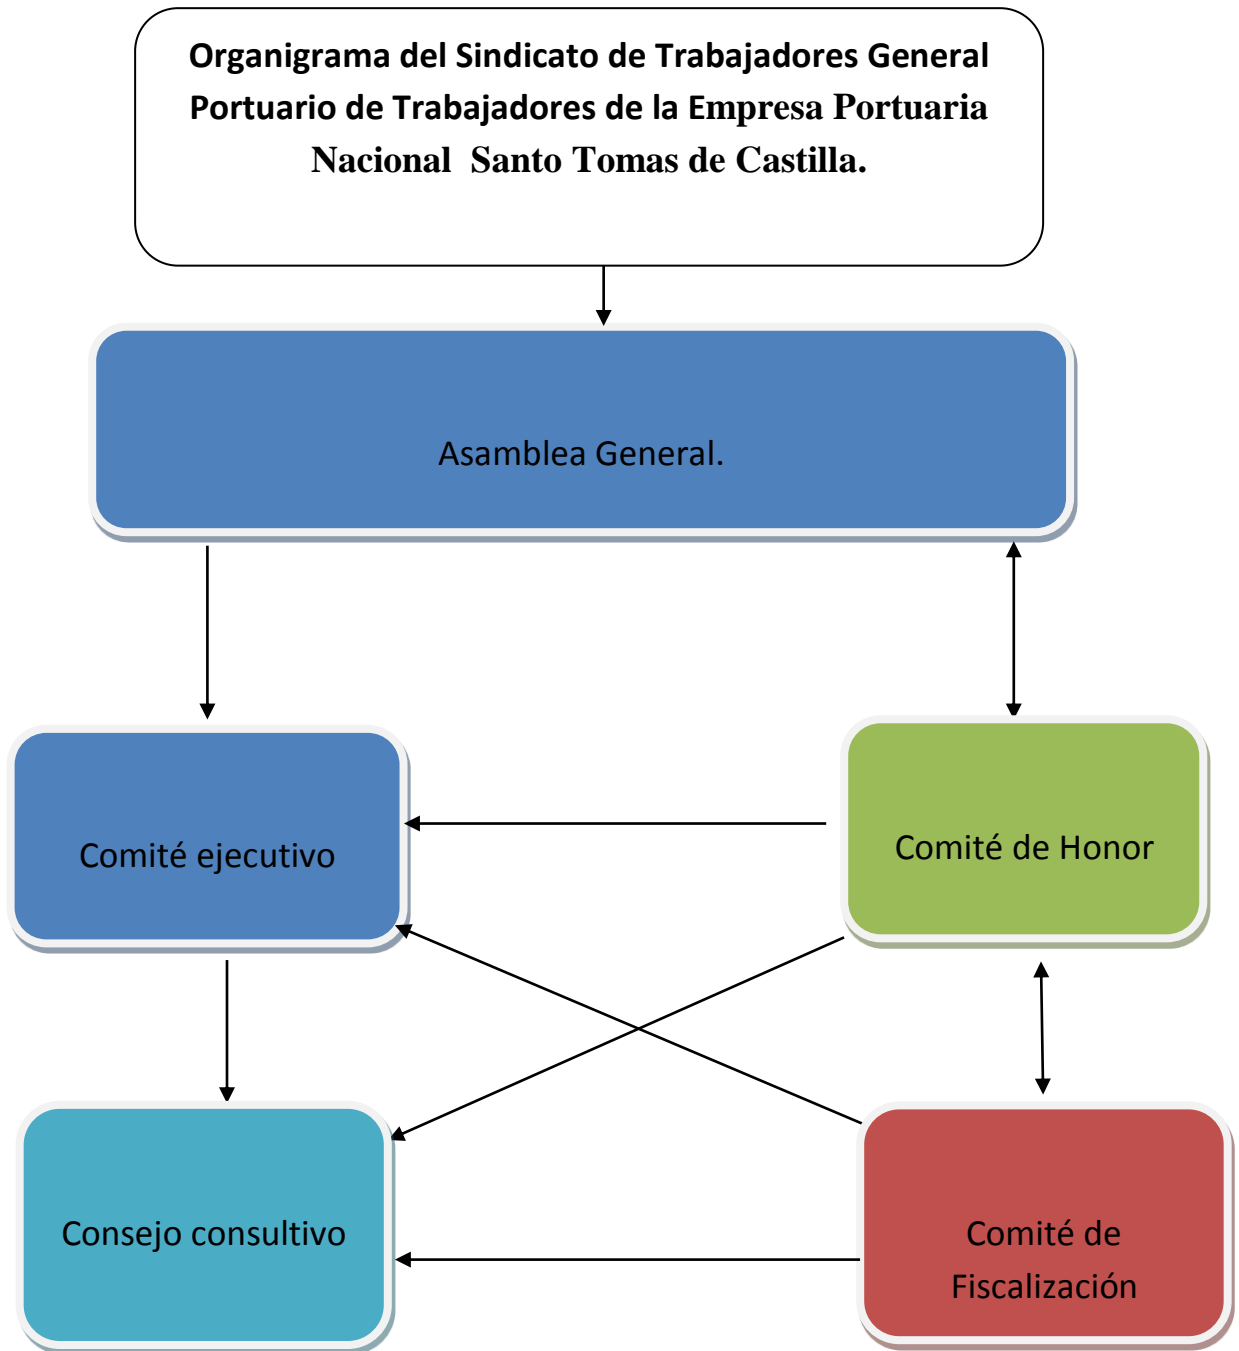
Organigrama del Sindicato de Trabajadores General Portuario de Trabajadores de la Empresa Portuaria Nacional Santo Tomas de Castilla.

Asamblea General.

Comité ejecutivo

Comité de Honor

Consejo consultivo

Comité de Fiscalización